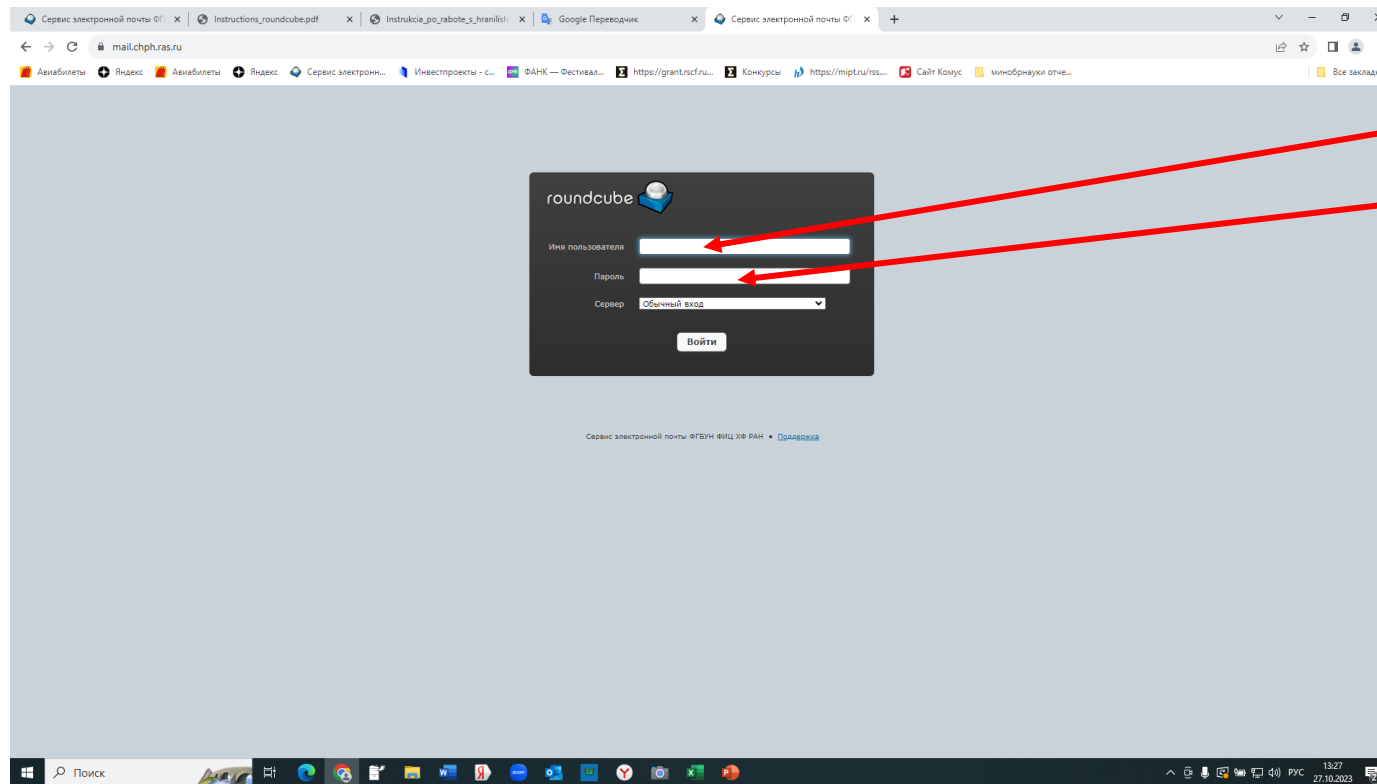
Сервис электронной почты Ф
Instructions_roundcube.pdf
Instrukcia_po_rabote_s_hranilish
Google Переводчик
Сервис электронной почты Ф

mail.chph.ras.ru

Авиабилеты Яндекс Авиабилеты Яндекс Сервис электронн... Инвестпроекты - с... ФАНК — Фестивал... https://grant.rscf.ru... Конкурсы https://mipt.ru/rss.... Сайт Комус минобрнауки отче... Все заклад

roundcube

Имя пользователя

Пароль

Сервер Обычный вход

Войти

Сервис электронной почты ФГБУН ФИЦ ХФ РАН • Поддержка

Поиск

РУС 13:27 27.10.2023